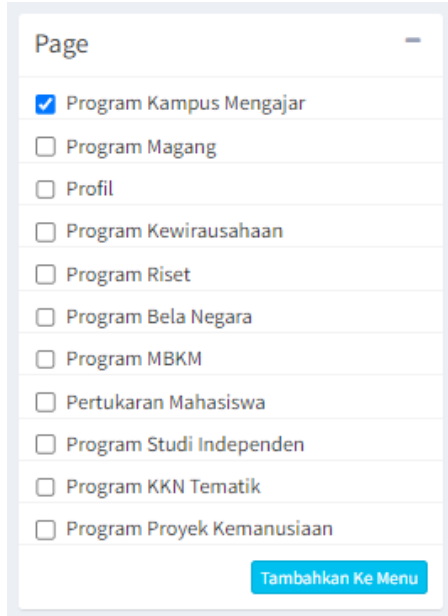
Page

−

Program Kampus Mengajar
Program Magang
Profil
Program Kewirausahaan
Program Riset
Program Bela Negara
Program MBKM
Pertukaran Mahasiswa
Program Studi Independen
Program KKN Tematik
Program Proyek Kemanusiaan

Tambahkan Ke Menu